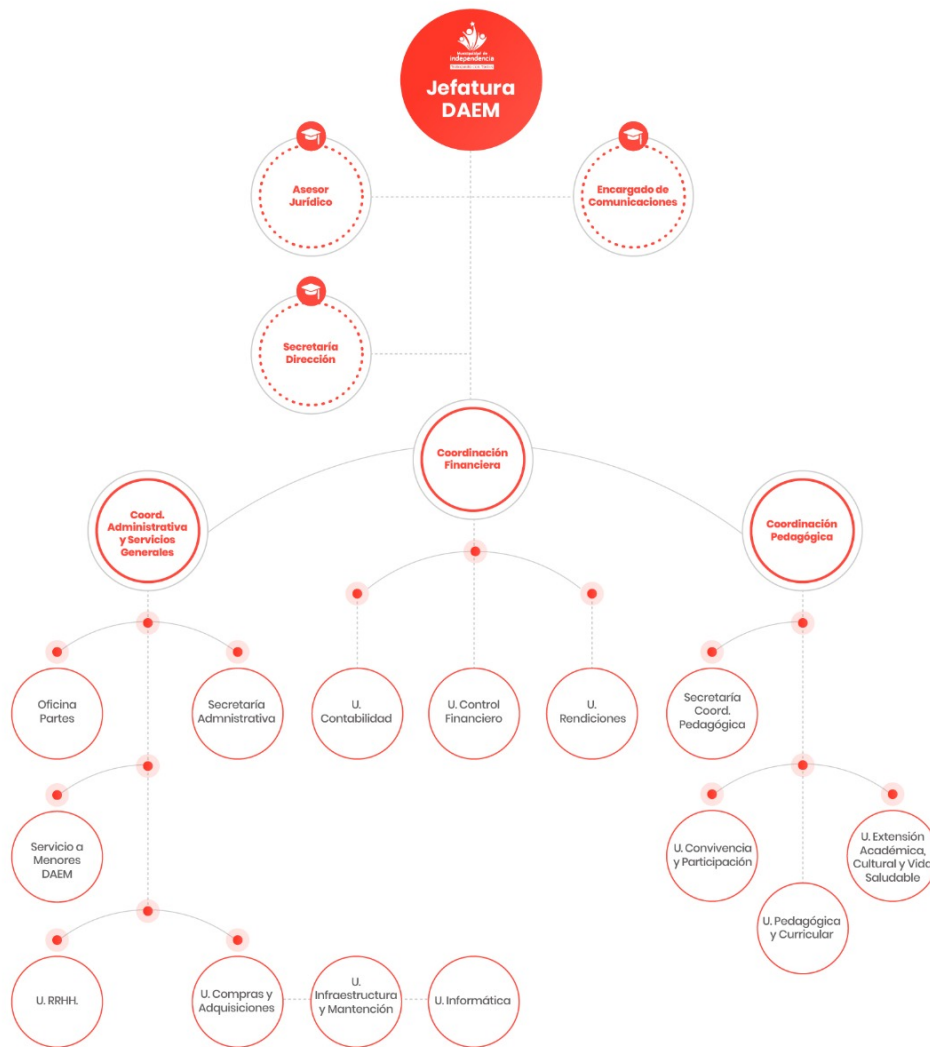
Municipalidad de Independencia
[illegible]
Jefatura DAEM

Asesor Jurídico

Encargado de Comunicaciones

Secretaría Dirección

Coordinación Financiera

Coord. Administrativa y Servicios Generales

Coordinación Pedagógica

Oficina Partes

Secretaría Admnistrativa

U. Contabilidad

U. Control Financiero

U. Rendiciones

Secretaría Coord. Pedagógica

Servicio a Menores DAEM

U. Convivencia y Participación

U. Extensión Académica, Cultural y Vida Saludable

U. Pedagógica y Curricular

U. RRHH.

U. Compras y Adquisiciones

U. Infraestructura y Mantención

U. Informática